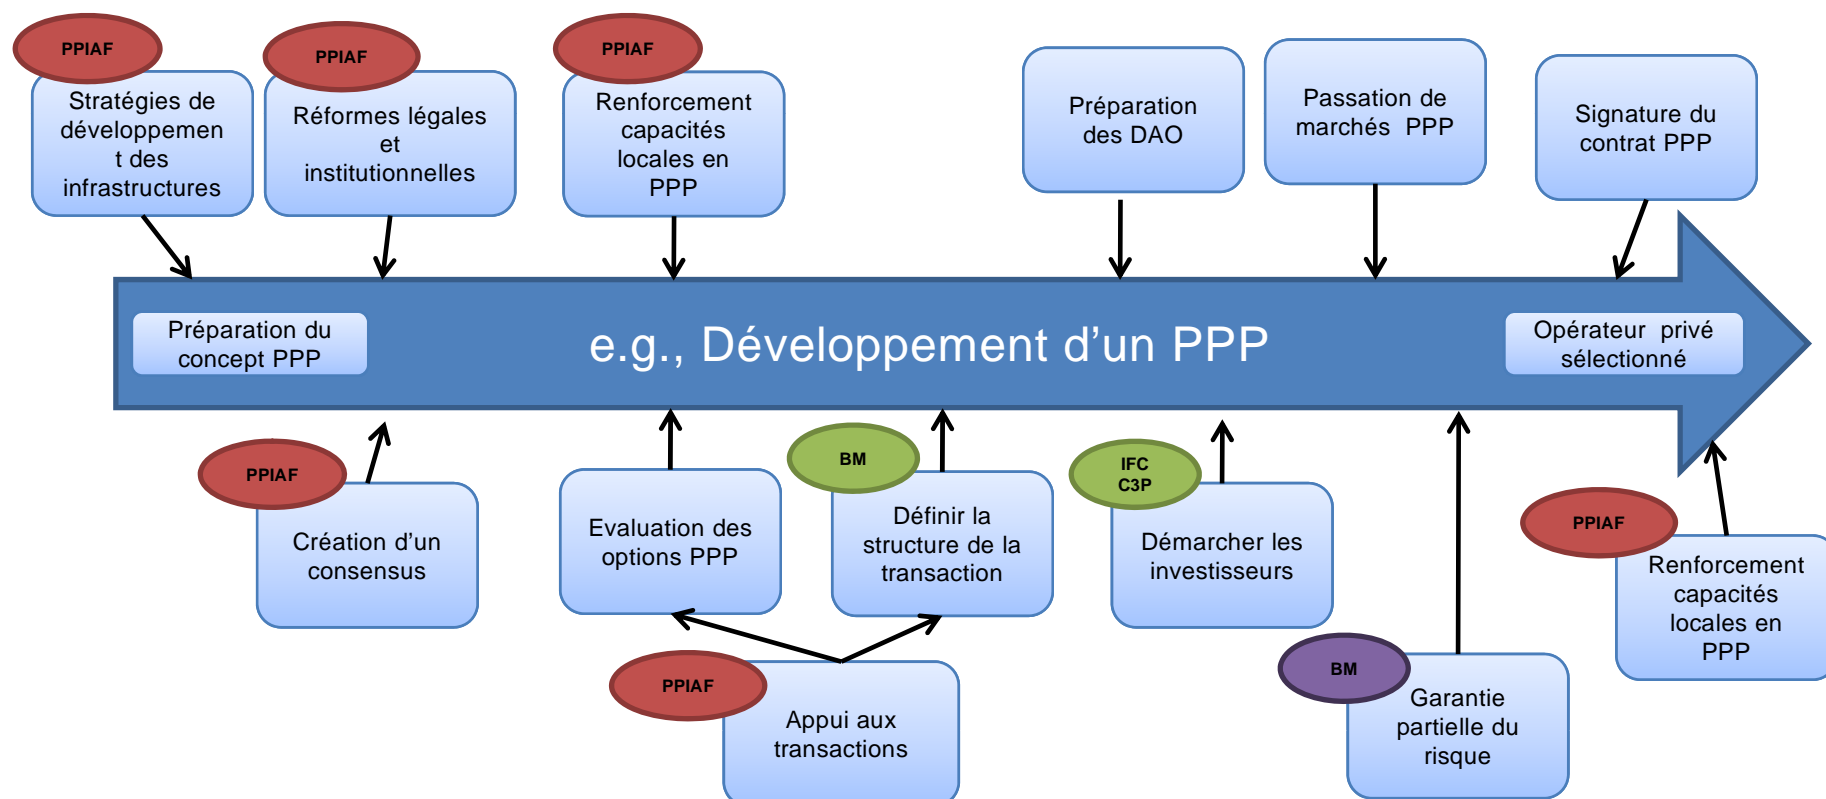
PPIAF
Stratégies de développement des infrastructures

PPIAF
Réformes légales et institutionnelles

PPIAF
Renforcement capacités locales en PPP

Préparation des DAO

Passation de marchés PPP

Signature du contrat PPP

Préparation du concept PPP

e.g., Développement d'un PPP

Opérateur privé sélectionné

PPIAF
Création d'un consensus

Evaluation des options PPP

BM
Définir la structure de la transaction

IFC
C3P
Démarcher les investisseurs

PPIAF
Renforcement capacités locales en PPP

PPIAF
Appui aux transactions

BM
Garantie partielle du risque